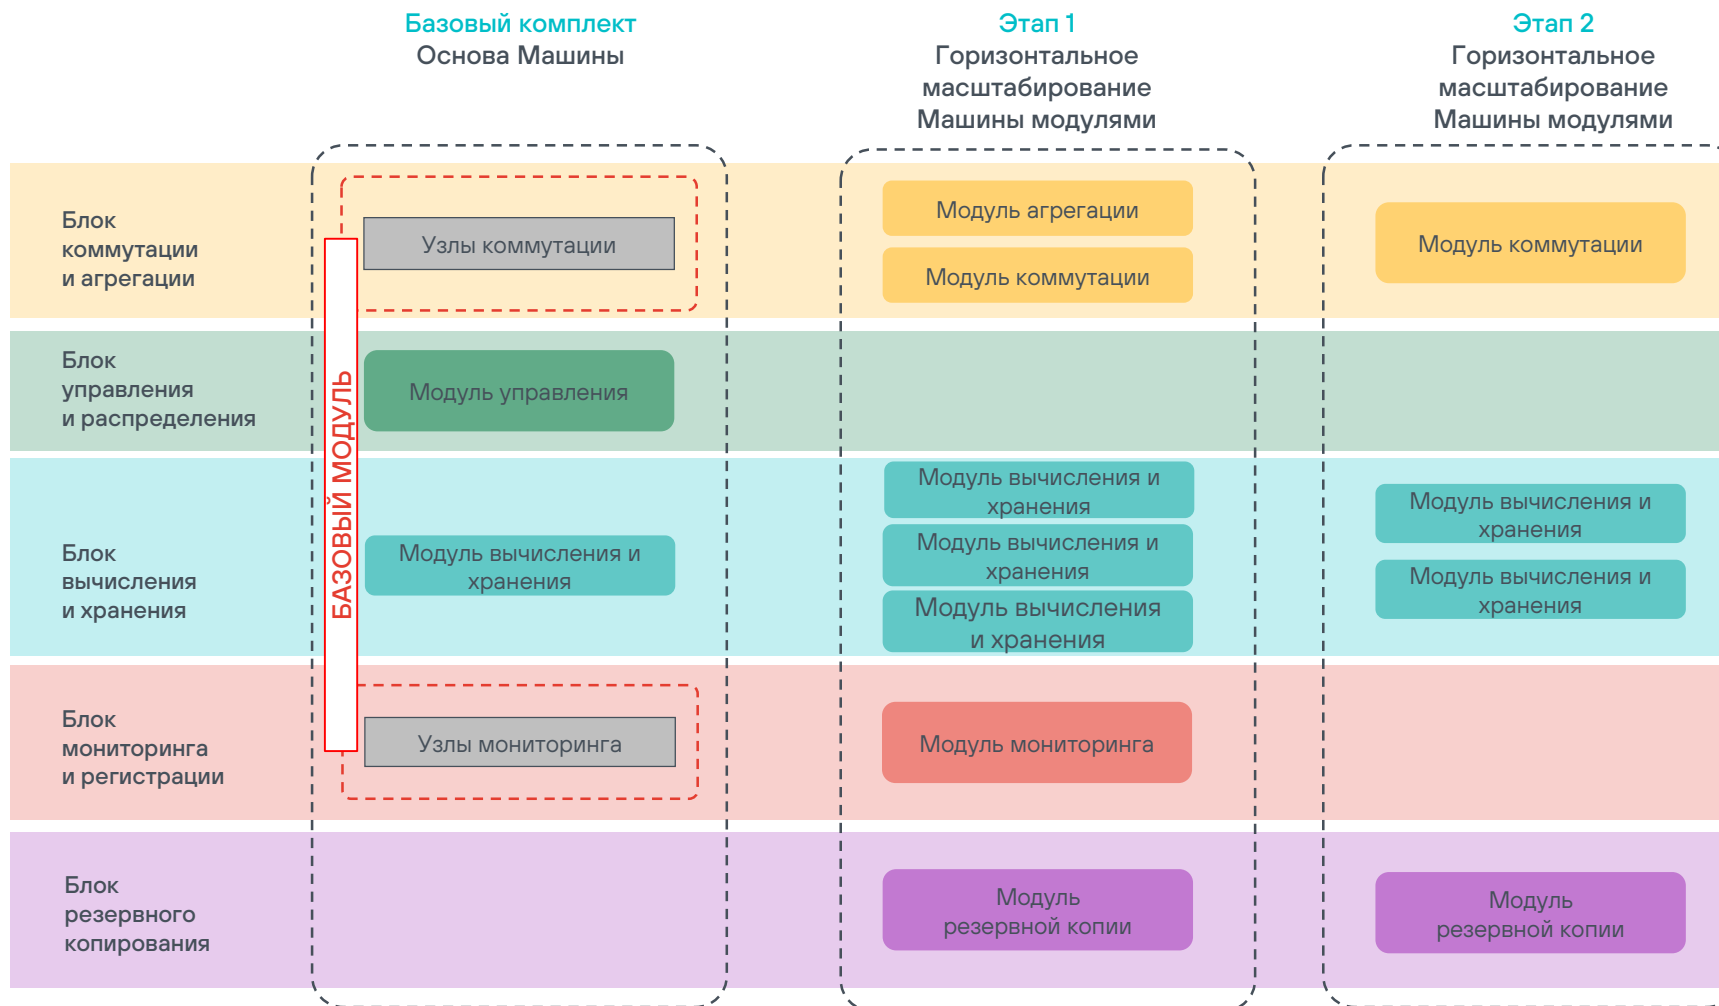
Базовый комплект
Основа Машины

Этап 1
Горизонтальное масштабирование Машины модулями

Этап 2
Горизонтальное масштабирование Машины модулями

Блок коммутации и агрегации

Узлы коммутации

Модуль агрегации

Модуль коммутации

Модуль коммутации

Блок управления и распределения

БАЗОВЫЙ МОДУЛЬ

Модуль управления

Блок вычисления и хранения

Модуль вычисления и хранения

Модуль вычисления и хранения

Модуль вычисления и хранения

Модуль вычисления и хранения

Модуль вычисления и хранения

Модуль вычисления и хранения

Блок мониторинга и регистрации

Узлы мониторинга

Модуль мониторинга

Блок резервного копирования

Модуль резервной копии

Модуль резервной копии